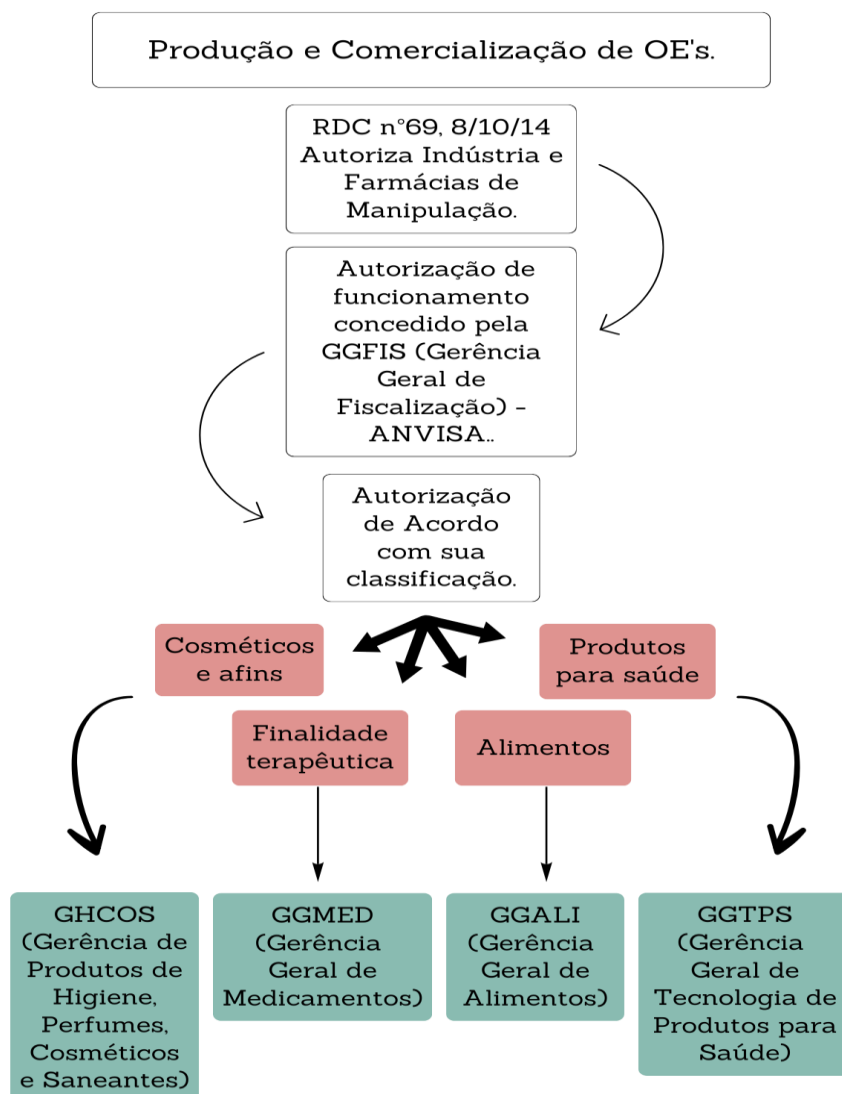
Produção e Comercialização de OE's.

RDC n°69, 8/10/14 Autoriza Indústria e Farmácias de Manipulação.

Autorização de funcionamento concedido pela GGFIS (Gerência Geral de Fiscalização) - ANVISA..

Autorização de Acordo com sua classificação.

Cosméticos e afins

Produtos para saúde

Finalidade terapêutica

Alimentos

GHCOS (Gerência de Produtos de Higiene, Perfumes, Cosméticos e Saneantes)

GGMED (Gerência Geral de Medicamentos)

GGALI (Gerência Geral de Alimentos)

GGTPS (Gerência Geral de Tecnologia de Produtos para Saúde)